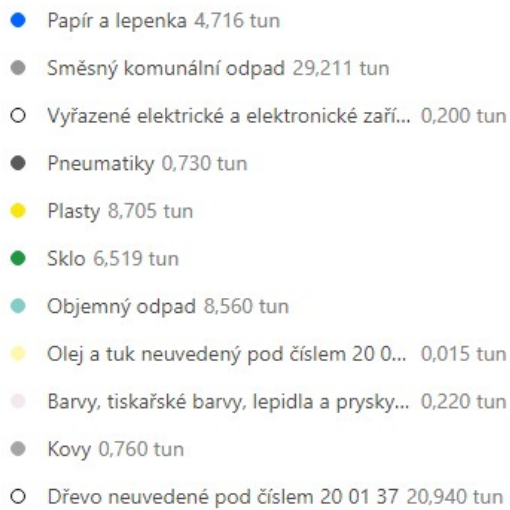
Papír a lepenka 4,716 tun

Směsný komunální odpad 29,211 tun

Vyřazené elektrické a elektronické zaří... 0,200 tun

Pneumatiky 0,730 tun

Plasty 8,705 tun

Sklo 6,519 tun

Objemný odpad 8,560 tun

Olej a tuk neuvedený pod číslem 20 0... 0,015 tun

Barvy, tiskařské barvy, lepidla a prysky... 0,220 tun

Kovy 0,760 tun

Dřevo neuvedené pod číslem 20 01 37 20,940 tun